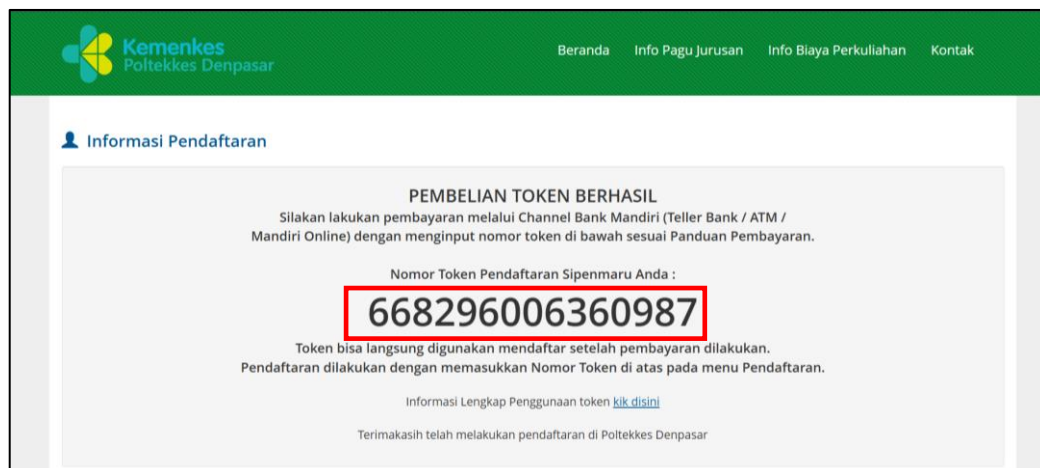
Kemenkes
Poltekkes Denpasar

Beranda Info Pagu Jurusan Info Biaya Perkuliahan Kontak

Informasi Pendaftaran

PEMBELIAN TOKEN BERHASIL
Silakan lakukan pembayaran melalui Channel Bank Mandiri (Teller Bank / ATM / Mandiri Online) dengan menginput nomor token di bawah sesuai Panduan Pembayaran.

Nomor Token Pendaftaran Sipenmaru Anda :
668296006360987

Token bisa langsung digunakan mendaftar setelah pembayaran dilakukan.
Pendaftaran dilakukan dengan memasukkan Nomor Token di atas pada menu Pendaftaran.

Informasi Lengkap Penggunaan token kik disini

Terimakasih telah melakukan pendaftaran di Poltekkes Denpasar